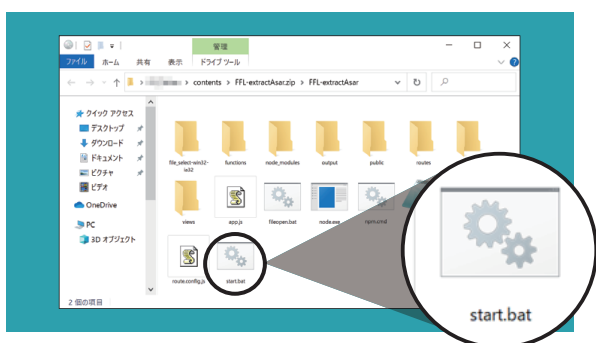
管理
ファイル ホーム 共有 表示 ドライブ ツール
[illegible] › contents › FFL-extractAsar.zip › FFL-extractAsar
クイック アクセス
デスクトップ
ダウンロード
ドキュメント
ピクチャ
ビデオ
OneDrive
PC
3D オブジェクト
file_select-win32-ia32
functions
node_modules
output
public
routes
views
app.js
fileopen.bat
node.exe
npm.cmd
route.config.js
start.bat
2 個の項目
start.bat